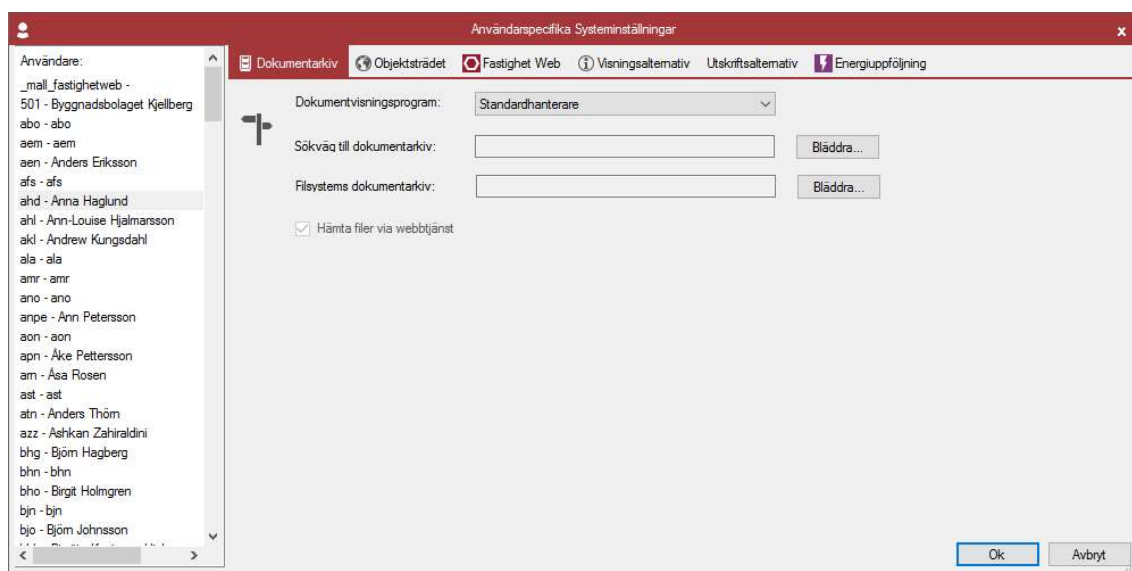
Användarspecifika Systeminställningar

Användare:
_mall_fastighetweb -
501 - Byggnadsbolaget Kjellberg
abo - abo
aem - aem
aen - Anders Eriksson
afs - afs
ahd - Anna Haglund
ahl - Ann-Louise Hjalmarsson
akl - Andrew Kungsdahl
ala - ala
amr - amr
ano - ano
anpe - Ann Petersson
aon - aon
apn - Åke Pettersson
arn - Åsa Rosen
ast - ast
atn - Anders Thörn
azz - Ashkan Zahiraldini
bhg - Björn Hagberg
bhn - bhn
bho - Birgit Holmgren
bjn - bjn
bjo - Björn Johnsson
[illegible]

Dokumentarkiv | Objektsträdet | Fastighet Web | Visningsalternativ | Utskriftsalternativ | Energiuppföljning

Dokumentvisningsprogram: Standardhanterare
Sökväg till dokumentarkiv: Bläddra...
Filsystems dokumentarkiv: Bläddra...
Hämta filer via webbtjänst

Ok Avbryt